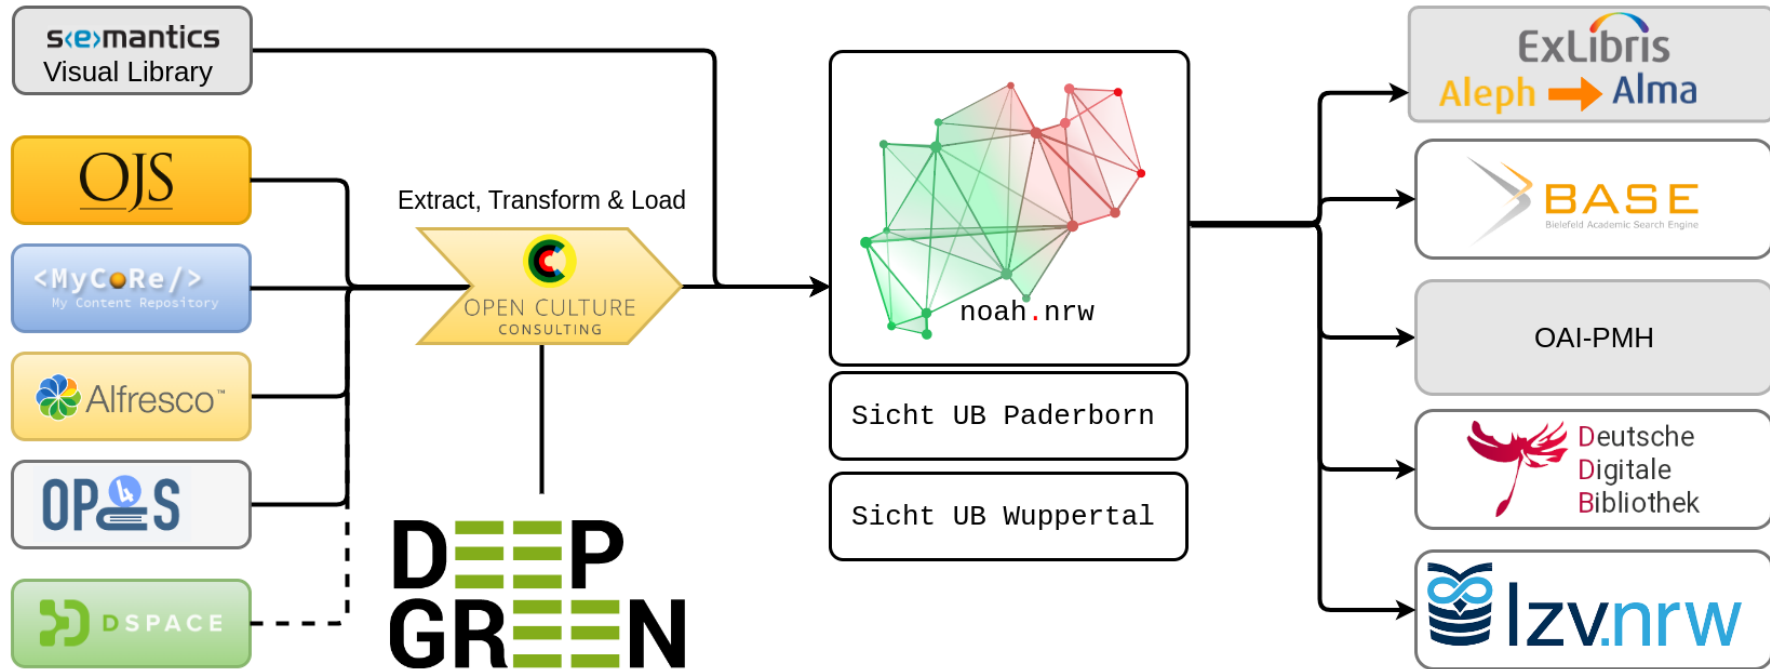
s‹e›mantics
Visual Library

OJS

<MyCoRe/>
My Content Repository

Alfresco™

OPUS

DSPACE

Extract, Transform & Load

OPEN CULTURE
CONSULTING

DEEP GREEN

noah.nrw

Sicht UB Paderborn

Sicht UB Wuppertal

ExLibris
Aleph Alma

BASE
Bielefeld Academic Search Engine

OAI-PMH

Deutsche
Digitale
Bibliothek

lzv.nrw